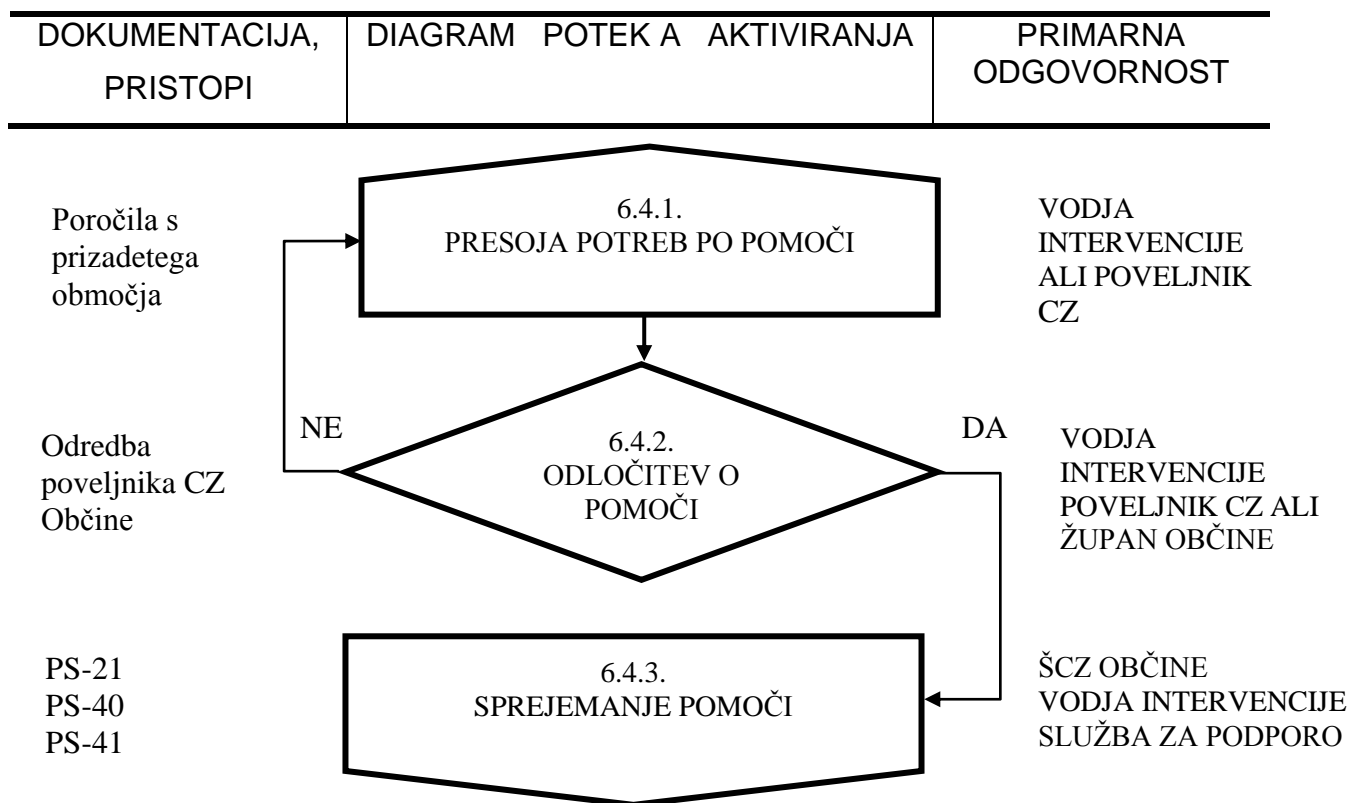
| DOKUMENTACIJA, PRISTOPI | DIAGRAM POTEK A AKTIVIRANJA | PRIMARNA ODGOVORNOST |
|---|---|---|

Poročila s prizadetega območja

6.4.1.
PRESOJA POTREB PO POMOČI

VODJA INTERVENCIJE ALI POVELJNIK CZ

Odredba poveljnika CZ Občine

NE

6.4.2.
ODLOČITEV O POMOČI

DA

VODJA INTERVENCIJE POVELJNIK CZ ALI ŽUPAN OBČINE

PS-21
PS-40
PS-41

6.4.3.
SPREJEMANJE POMOČI

ŠCZ OBČINE
VODJA INTERVENCIJE
SLUŽBA ZA PODPORO